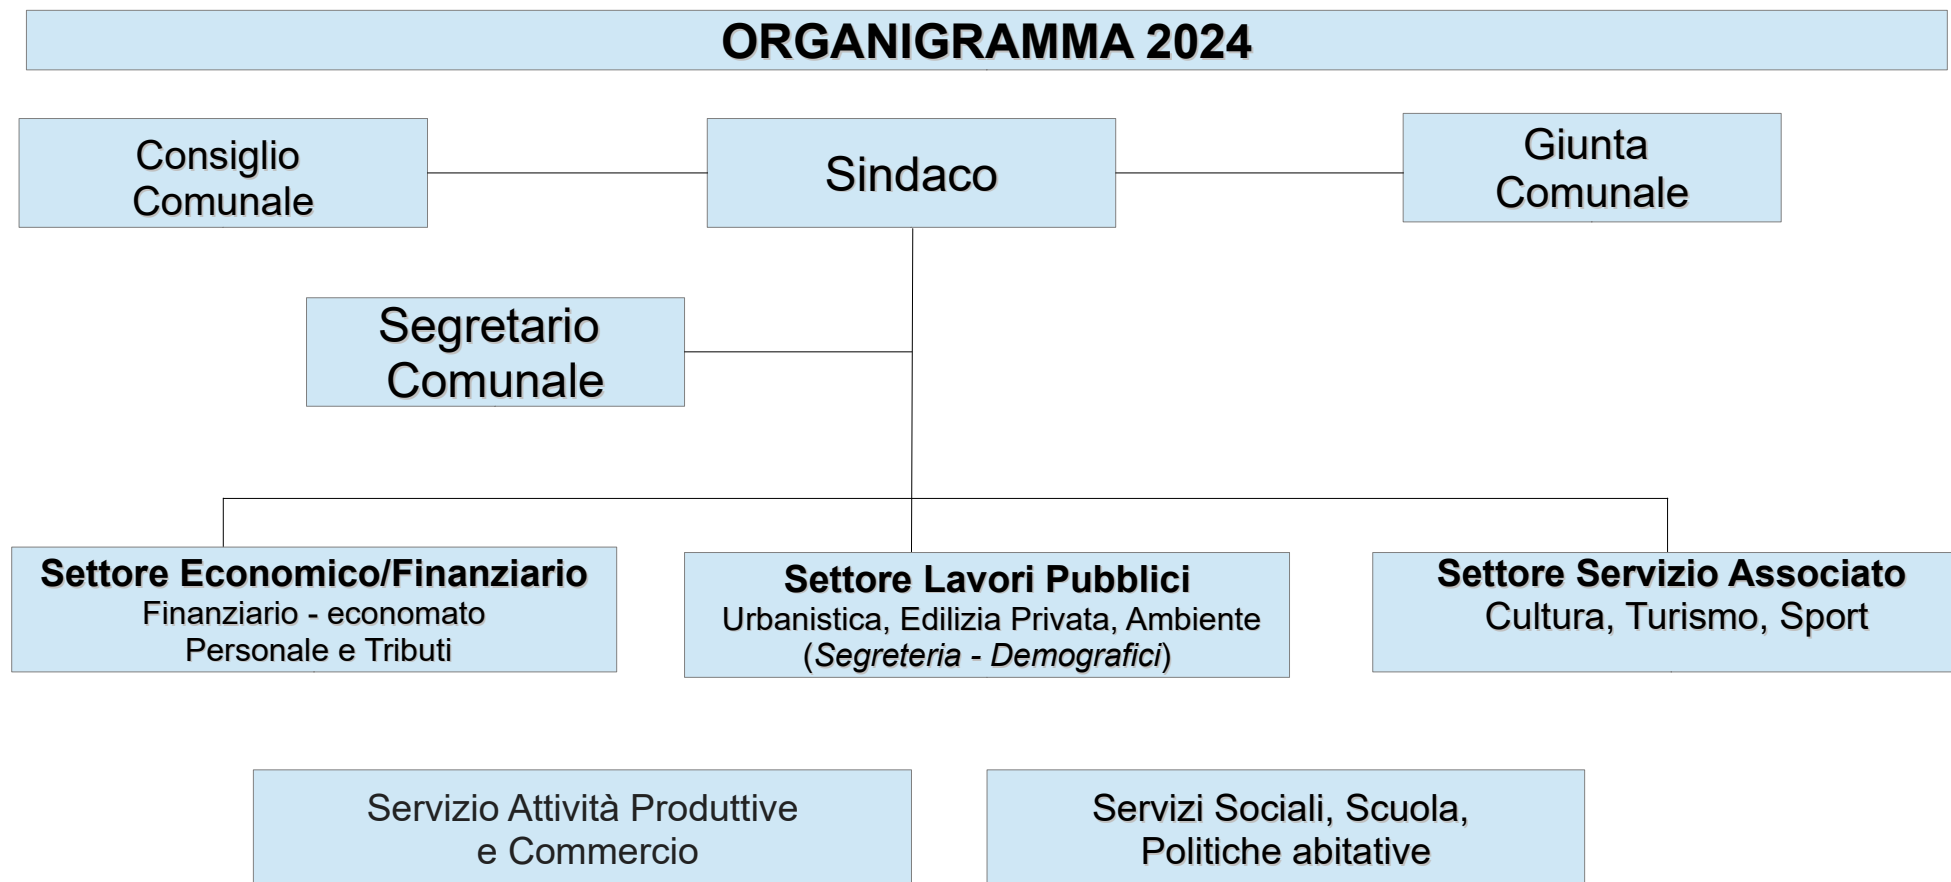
ORGANIGRAMMA 2024

Consiglio Comunale

Sindaco

Giunta Comunale

Segretario Comunale

**Settore Economico/Finanziario**
Finanziario - economato
Personale e Tributi

**Settore Lavori Pubblici**
Urbanistica, Edilizia Privata, Ambiente
(*Segreteria - Demografici*)

**Settore Servizio Associato**
Cultura, Turismo, Sport

Servizio Attività Produttive e Commercio

Servizi Sociali, Scuola, Politiche abitative